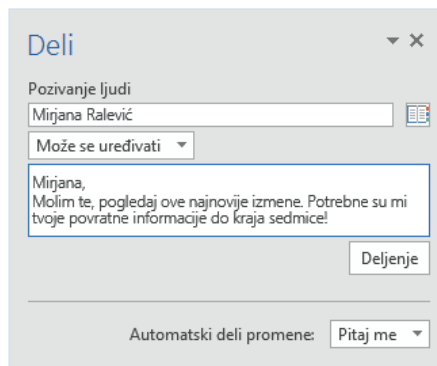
Deli

Pozivanje ljudi

Mirjana Ralević

Može se uređivati

Mirjana,
Molim te, pogledaj ove najnovije izmene. Potrebne su mi tvoje povratne informacije do kraja sedmice!

Deljenje

Automatski deli promene: Pitaj me